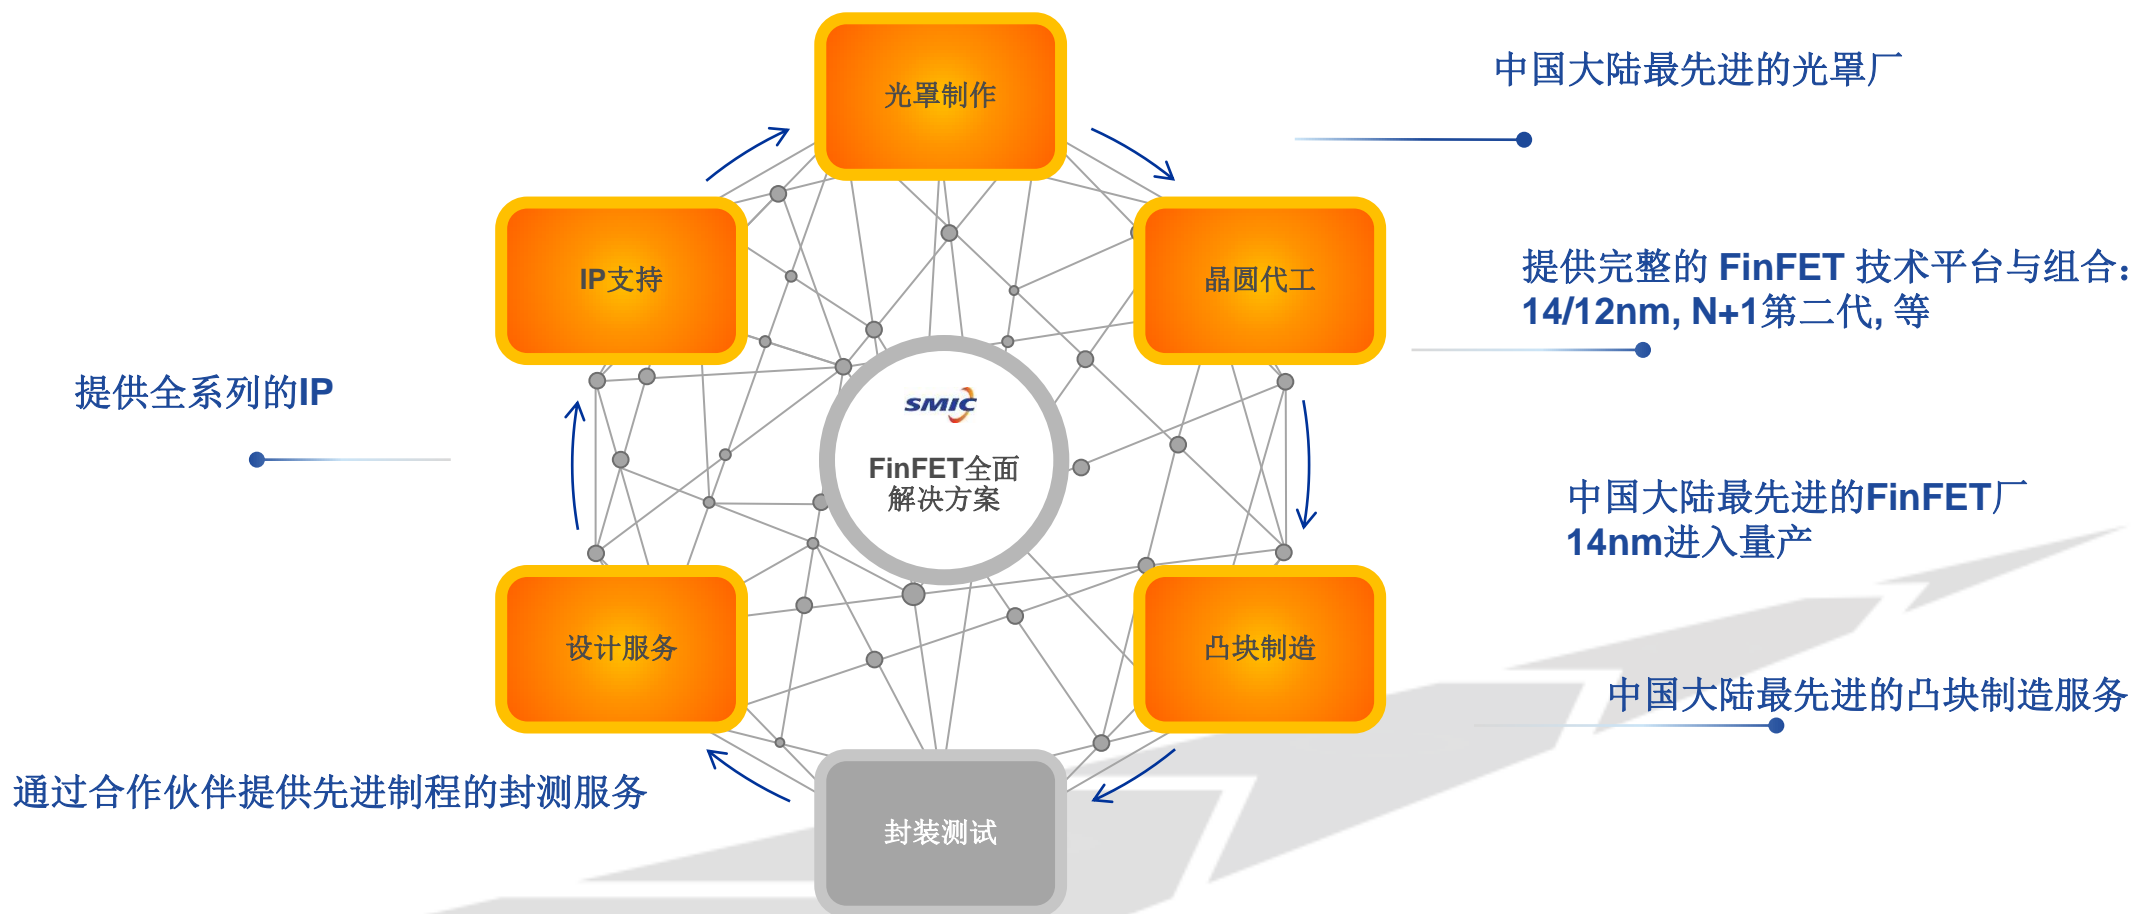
光罩制作

中国大陆最先进的光罩厂

IP支持

晶圆代工

提供完整的 FinFET 技术平台与组合：14/12nm, N+1第二代, 等

提供全系列的IP

SMIC

FinFET全面解决方案

中国大陆最先进的FinFET厂 14nm进入量产

设计服务

凸块制造

中国大陆最先进的凸块制造服务

通过合作伙伴提供先进制程的封测服务

封装测试